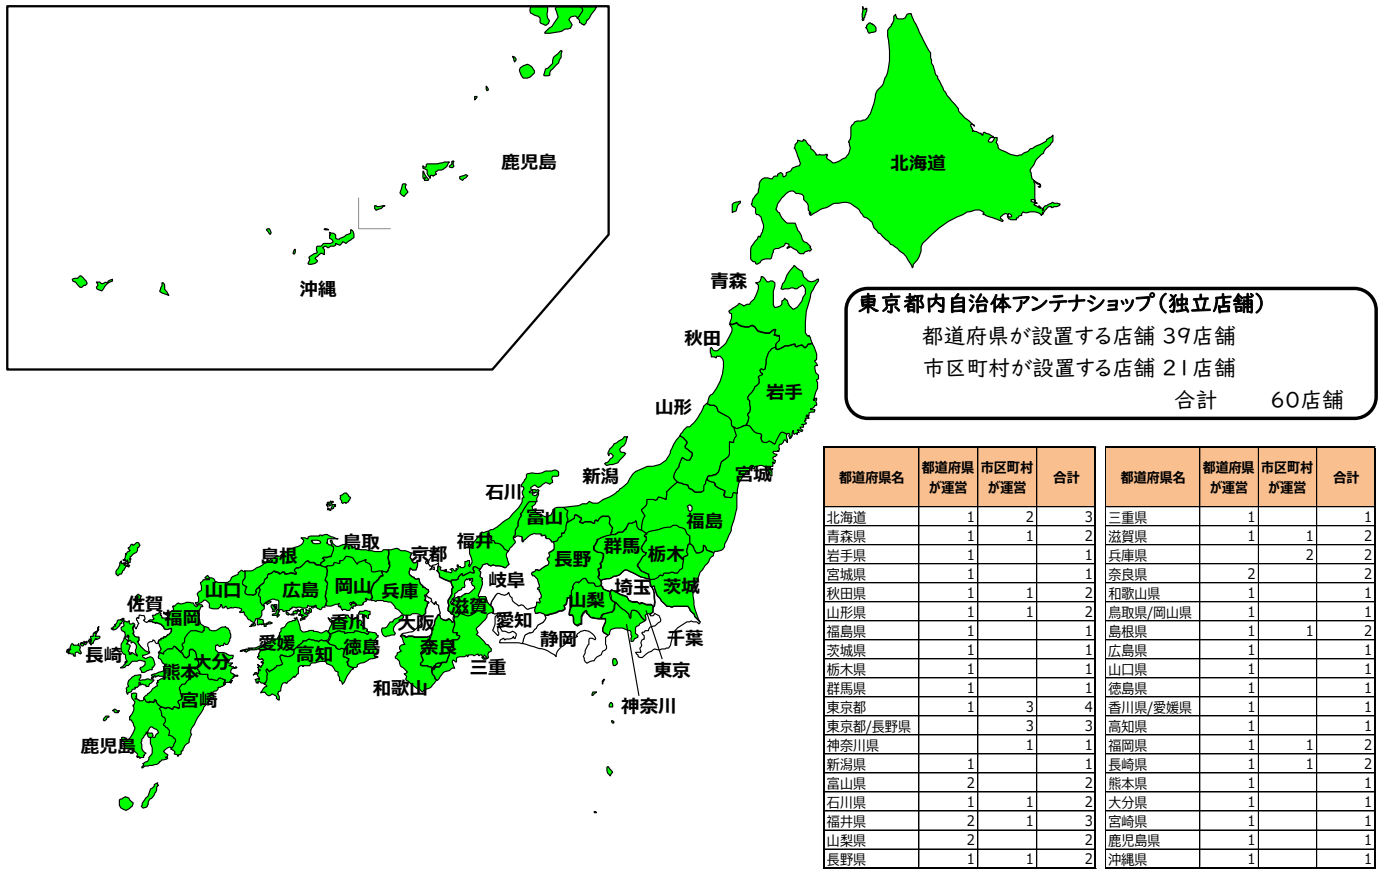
鹿児島

沖縄

北海道

青森

秋田

岩手

山形

宮城

新潟

石川

富山

福島

島根

鳥取

京都

福井

長野

群馬

栃木

山口

広島

岡山

兵庫

岐阜

埼玉

茨城

佐賀

福岡

滋賀

山梨

香川

大阪

愛知

千葉

長崎

愛媛

高知

徳島

奈良

静岡

熊本

大分

三重

東京

和歌山

宮崎

神奈川

鹿児島

東京都内自治体アンテナショップ(独立店舗)
都道府県が設置する店舗 39店舗
市区町村が設置する店舗 21店舗
合計 60店舗

| 都道府県名 | 都道府県が運営 | 市区町村が運営 | 合計 |
|---|---|---|---|
| 北海道 | 1 | 2 | 3 |
| 青森県 | 1 | 1 | 2 |
| 岩手県 | 1 | | 1 |
| 宮城県 | 1 | | 1 |
| 秋田県 | 1 | 1 | 2 |
| 山形県 | 1 | 1 | 2 |
| 福島県 | 1 | | 1 |
| 茨城県 | 1 | | 1 |
| 栃木県 | 1 | | 1 |
| 群馬県 | 1 | | 1 |
| 東京都 | 1 | 3 | 4 |
| 東京都/長野県 | | 3 | 3 |
| 神奈川県 | | 1 | 1 |
| 新潟県 | 1 | | 1 |
| 富山県 | 2 | | 2 |
| 石川県 | 1 | 1 | 2 |
| 福井県 | 2 | 1 | 3 |
| 山梨県 | 2 | | 2 |
| 長野県 | 1 | 1 | 2 |

| 都道府県名 | 都道府県が運営 | 市区町村が運営 | 合計 |
|---|---|---|---|
| 三重県 | 1 | | 1 |
| 滋賀県 | 1 | 1 | 2 |
| 兵庫県 | | 2 | 2 |
| 奈良県 | 2 | | 2 |
| 和歌山県 | 1 | | 1 |
| 鳥取県/岡山県 | 1 | | 1 |
| 島根県 | 1 | 1 | 2 |
| 広島県 | 1 | | 1 |
| 山口県 | 1 | | 1 |
| 徳島県 | 1 | | 1 |
| 香川県/愛媛県 | 1 | | 1 |
| 高知県 | 1 | | 1 |
| 福岡県 | 1 | 1 | 2 |
| 長崎県 | 1 | 1 | 2 |
| 熊本県 | 1 | | 1 |
| 大分県 | 1 | | 1 |
| 宮崎県 | 1 | | 1 |
| 鹿児島県 | 1 | | 1 |
| 沖縄県 | 1 | | 1 |